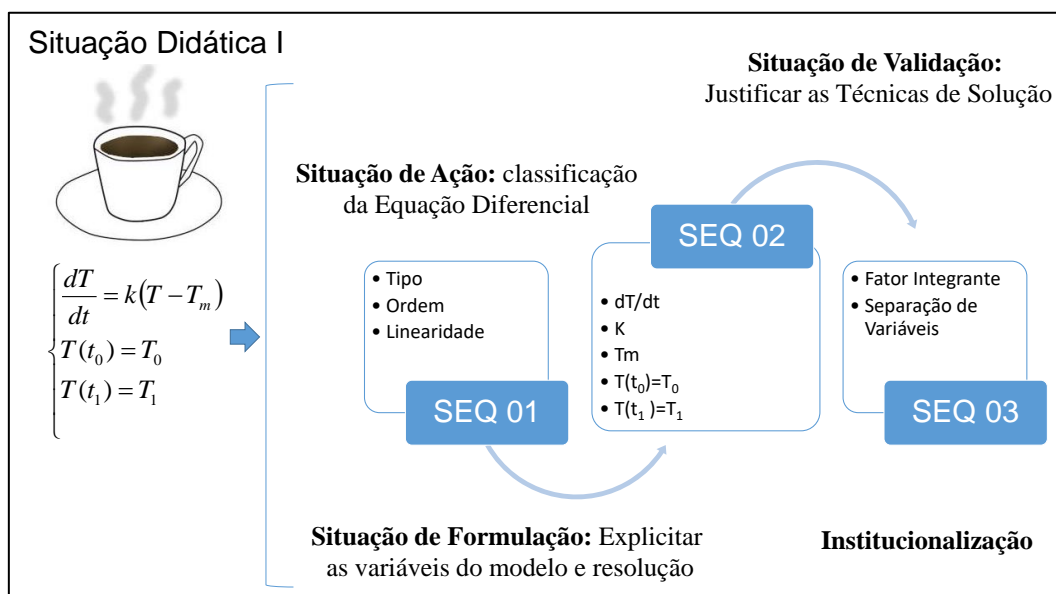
Situação Didática I

$\begin{cases} \frac{dT}{dt} = k(T - T_m) \\ T(t_0) = T_0 \\ T(t_1) = T_1 \end{cases}$

Situação de Validação: Justificar as Técnicas de Solução

Situação de Ação: classificação da Equação Diferencial

SEQ 02

- Tipo
- Ordem
- Linearidade

SEQ 01

- dT/dt
- K
- Tm
- $T(t_0)=T_0$
- $T(t_1)=T_1$

- Fator Integrante
- Separação de Variáveis

SEQ 03

Situação de Formulação: Explicitar as variáveis do modelo e resolução

Institucionalização